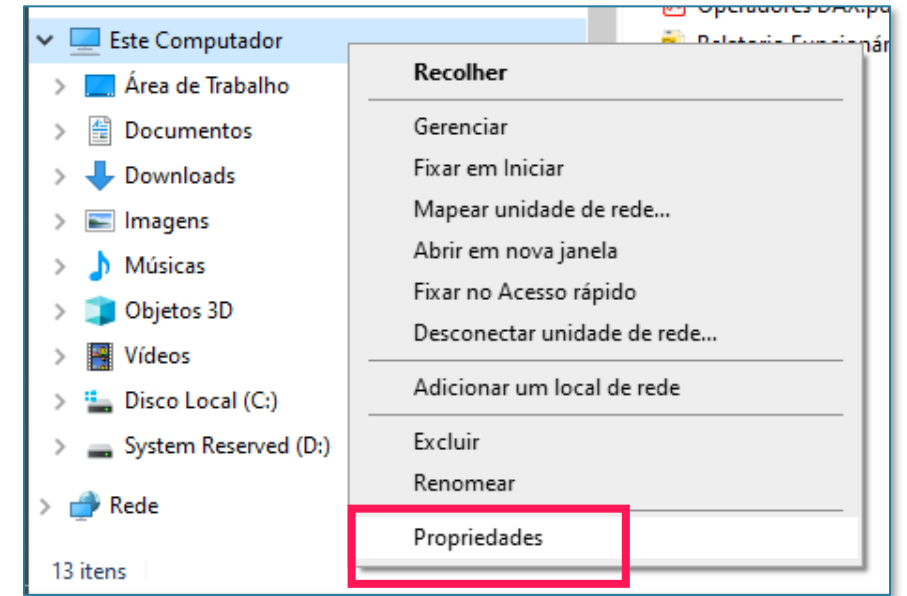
Este Computador
Área de Trabalho
Documentos
Downloads
Imagens
Músicas
Objetos 3D
Vídeos
Disco Local (C:)
System Reserved (D:)
Rede
13 itens

Operadores DAX.p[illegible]
Relatorio Funcionár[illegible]

Recolher
Gerenciar
Fixar em Iniciar
Mapear unidade de rede...
Abrir em nova janela
Fixar no Acesso rápido
Desconectar unidade de rede...
Adicionar um local de rede
Excluir
Renomear
Propriedades